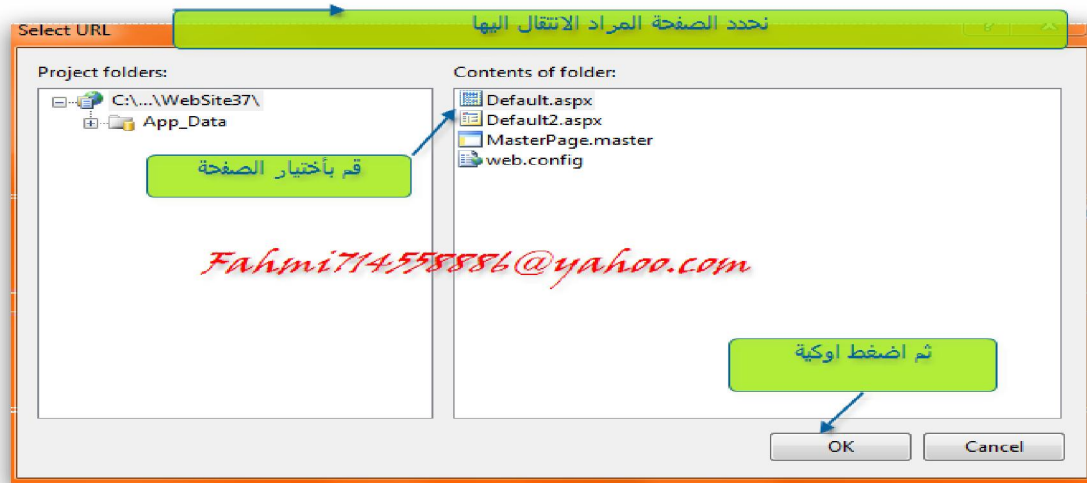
Select URL

نحدد الصفحة المراد الانتقال اليها

Project folders:

C:\...\WebSite37\

App_Data

Contents of folder:

Default.aspx

Default2.aspx

MasterPage.master

web.config

قم بأختيار الصفحة

Fahmi714558886@yahoo.com

ثم اضغط اوكية

OK

Cancel